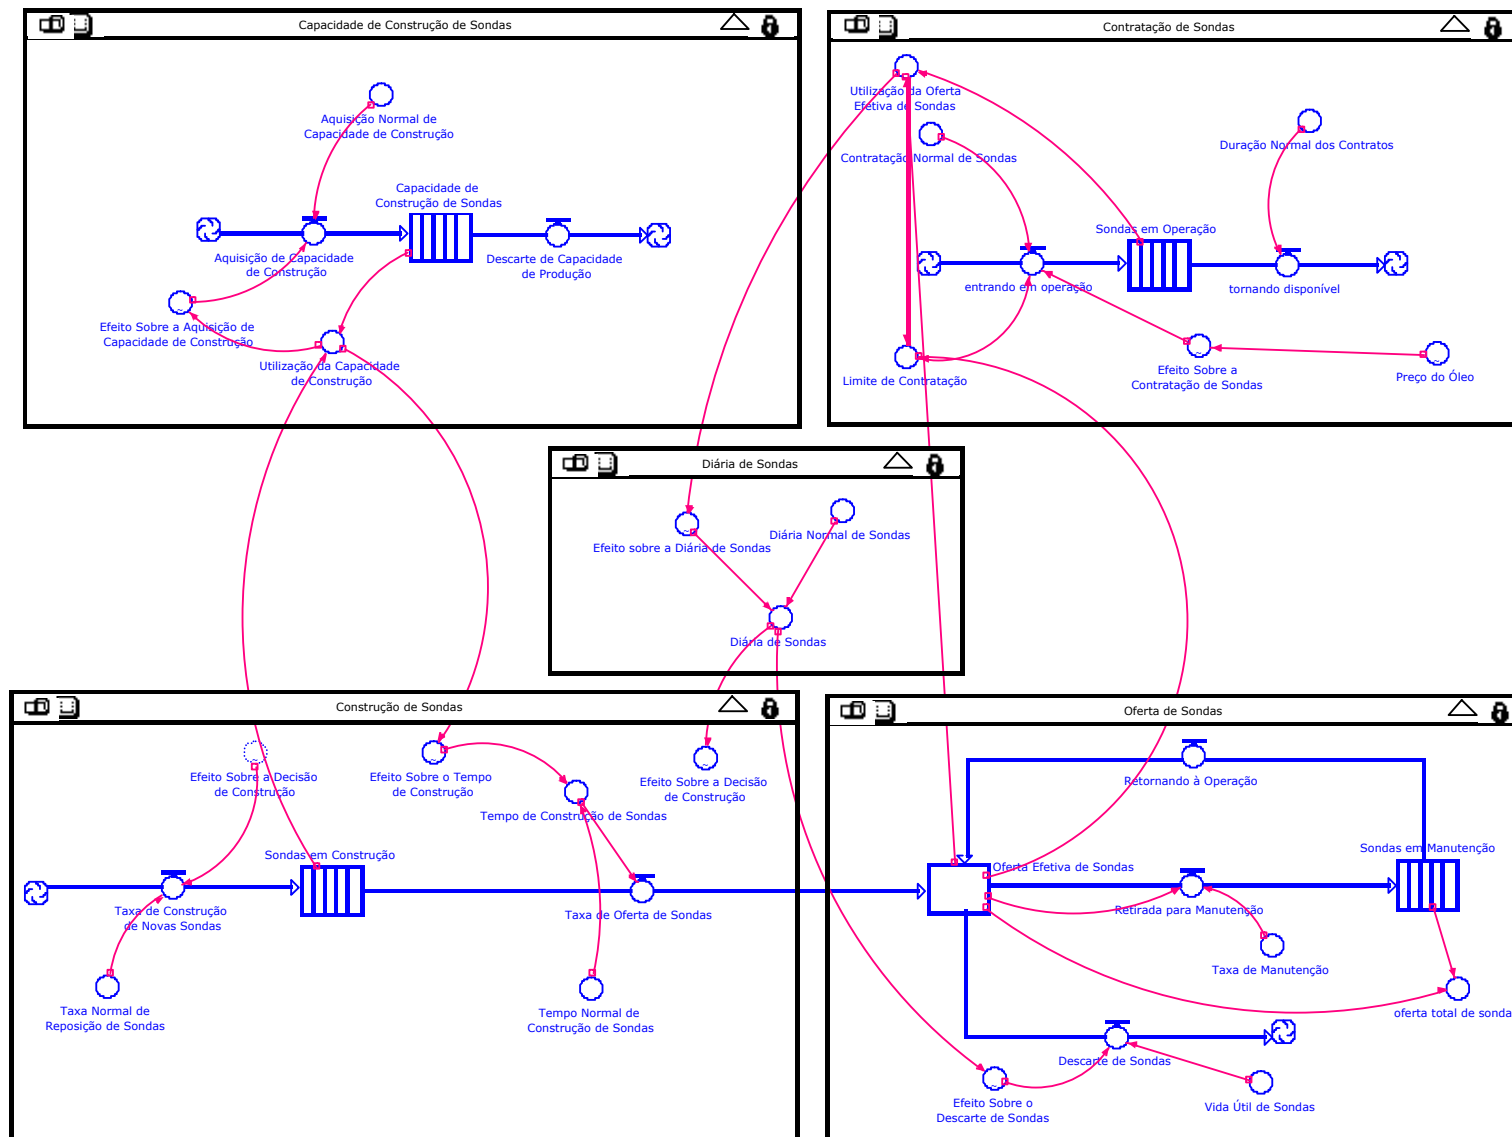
Capacidade de Construção de Sondas

Aquisição Normal de Capacidade de Construção

Capacidade de Construção de Sondas

Aquisição de Capacidade de Construção

Descarte de Capacidade de Produção

Efeito Sobre a Aquisição de Capacidade de Construção

Utilização da Capacidade de Construção

Contratação de Sondas

Utilização da Oferta Efetiva de Sondas

Contratação Normal de Sondas

Duração Normal dos Contratos

Sondas em Operação

entrando em operação

tornando disponível

Limite de Contratação

Efeito Sobre a Contratação de Sondas

Preço do Óleo

Diária de Sondas

Efeito sobre a Diária de Sondas

Diária Normal de Sondas

Diária de Sondas

Construção de Sondas

Efeito Sobre a Decisão de Construção

Efeito Sobre o Tempo de Construção

Efeito Sobre a Decisão de Construção

Tempo de Construção de Sondas

Sondas em Construção

Taxa de Construção de Novas Sondas

Taxa de Oferta de Sondas

Taxa Normal de Reposição de Sondas

Tempo Normal de Construção de Sondas

Oferta de Sondas

Retornando à Operação

Sondas em Manutenção

Oferta Efetiva de Sondas

Retirada para Manutenção

Taxa de Manutenção

oferta total de sonda

Descarte de Sondas

Efeito Sobre o Descarte de Sondas

Vida Útil de Sondas